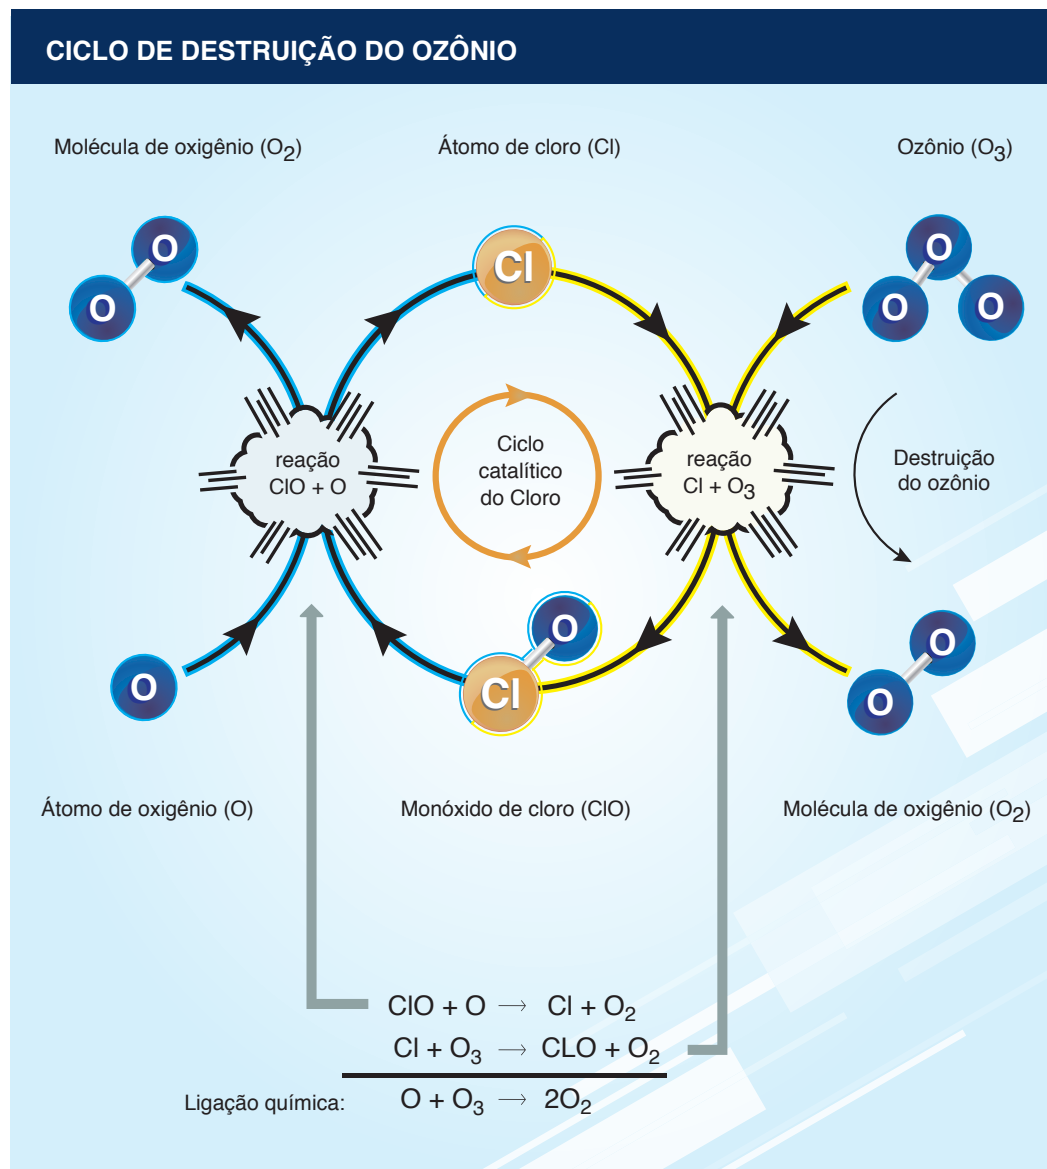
CICLO DE DESTRUIÇÃO DO OZÔNIO

Molécula de oxigênio ($O_2$)

Átomo de cloro (Cl)

Ozônio ($O_3$)

O
O

Cl

O
O
O

reação
ClO + O

Ciclo
catalítico
do Cloro

reação
Cl + $O_3$

Destruição
do ozônio

O

O
Cl

O
O

Átomo de oxigênio (O)

Monóxido de cloro (ClO)

Molécula de oxigênio ($O_2$)

$ClO + O \longrightarrow Cl + O_2$
$Cl + O_3 \longrightarrow CLO + O_2$

Ligação química: $O + O_3 \longrightarrow 2O_2$